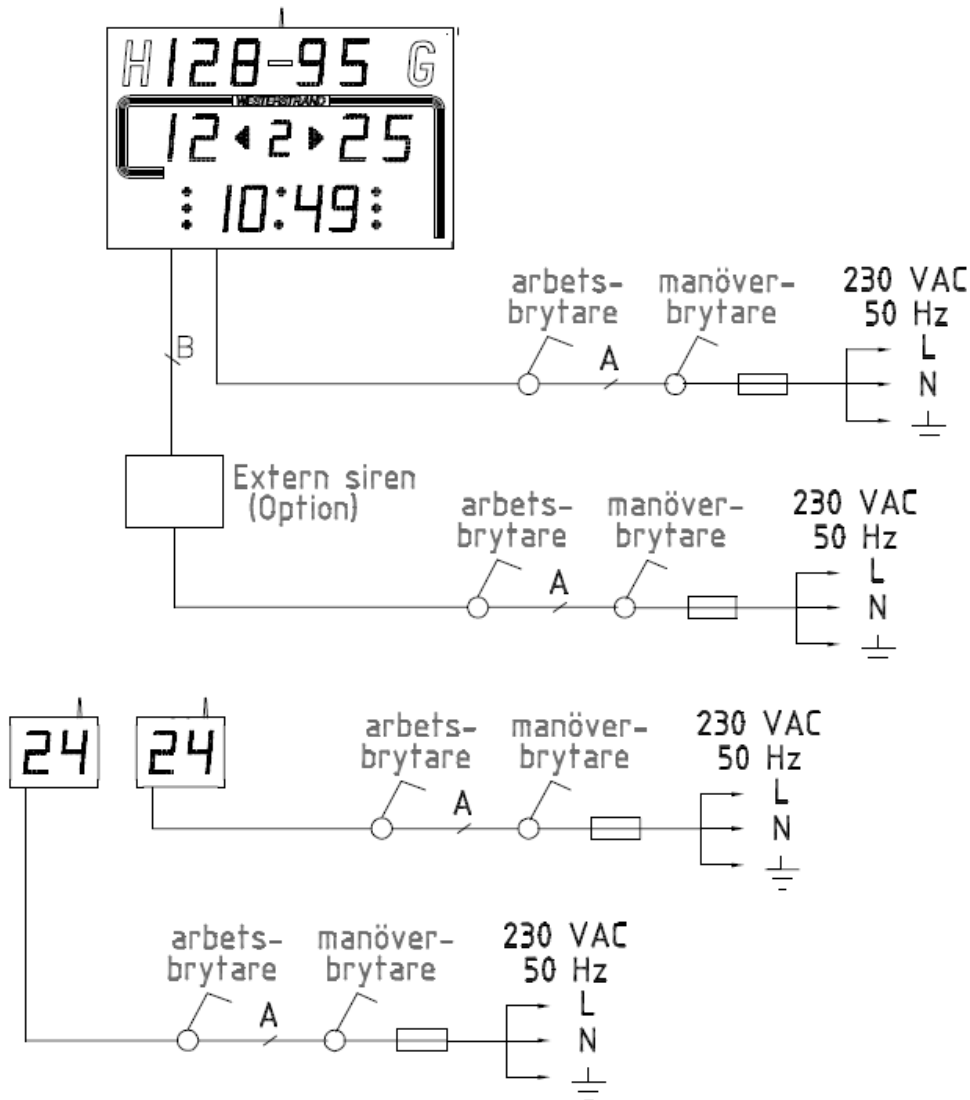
H 128-95 G
WESTERSTRAND
12 ◂ 2 ▸ 25
: 10:49 :

B

arbets-
brytare

A

manöver-
brytare

230 VAC
50 Hz
L
N

Extern siren
(Option)

arbets-
brytare

A

manöver-
brytare

230 VAC
50 Hz
L
N

24

24

arbets-
brytare

A

manöver-
brytare

230 VAC
50 Hz
L
N

arbets-
brytare

A

manöver-
brytare

230 VAC
50 Hz
L
N